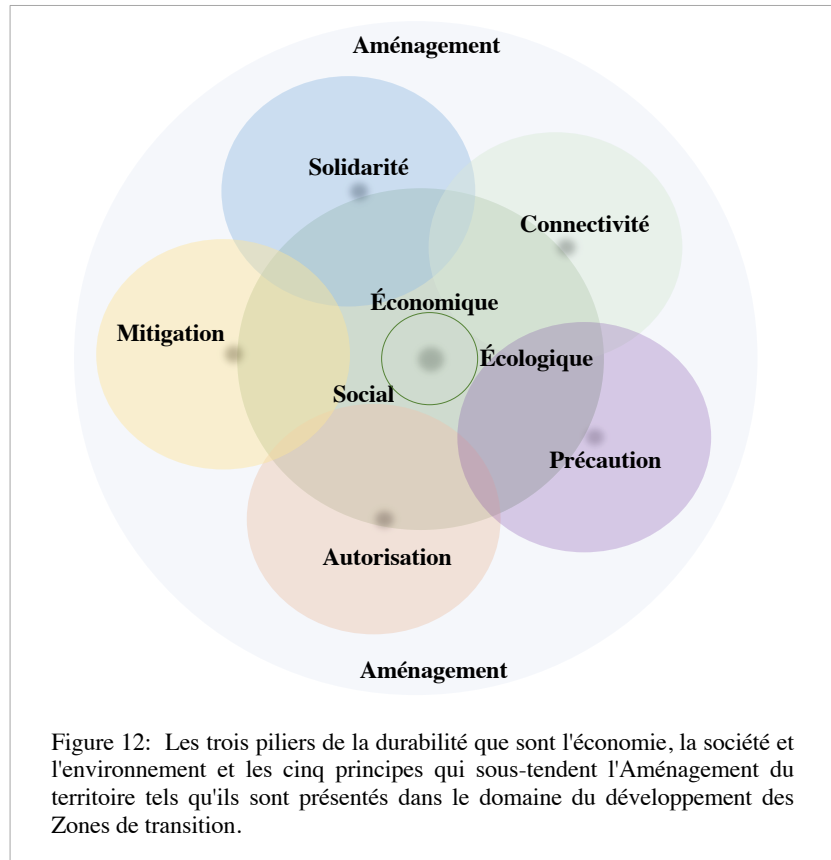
Aménagement

Solidarité

Connectivité

Économique

Mitigation

Écologique

Social

Précaution

Autorisation

Aménagement

Figure 12: Les trois piliers de la durabilité que sont l'économie, la société et l'environnement et les cinq principes qui sous-tendent l'Aménagement du territoire tels qu'ils sont présentés dans le domaine du développement des Zones de transition.